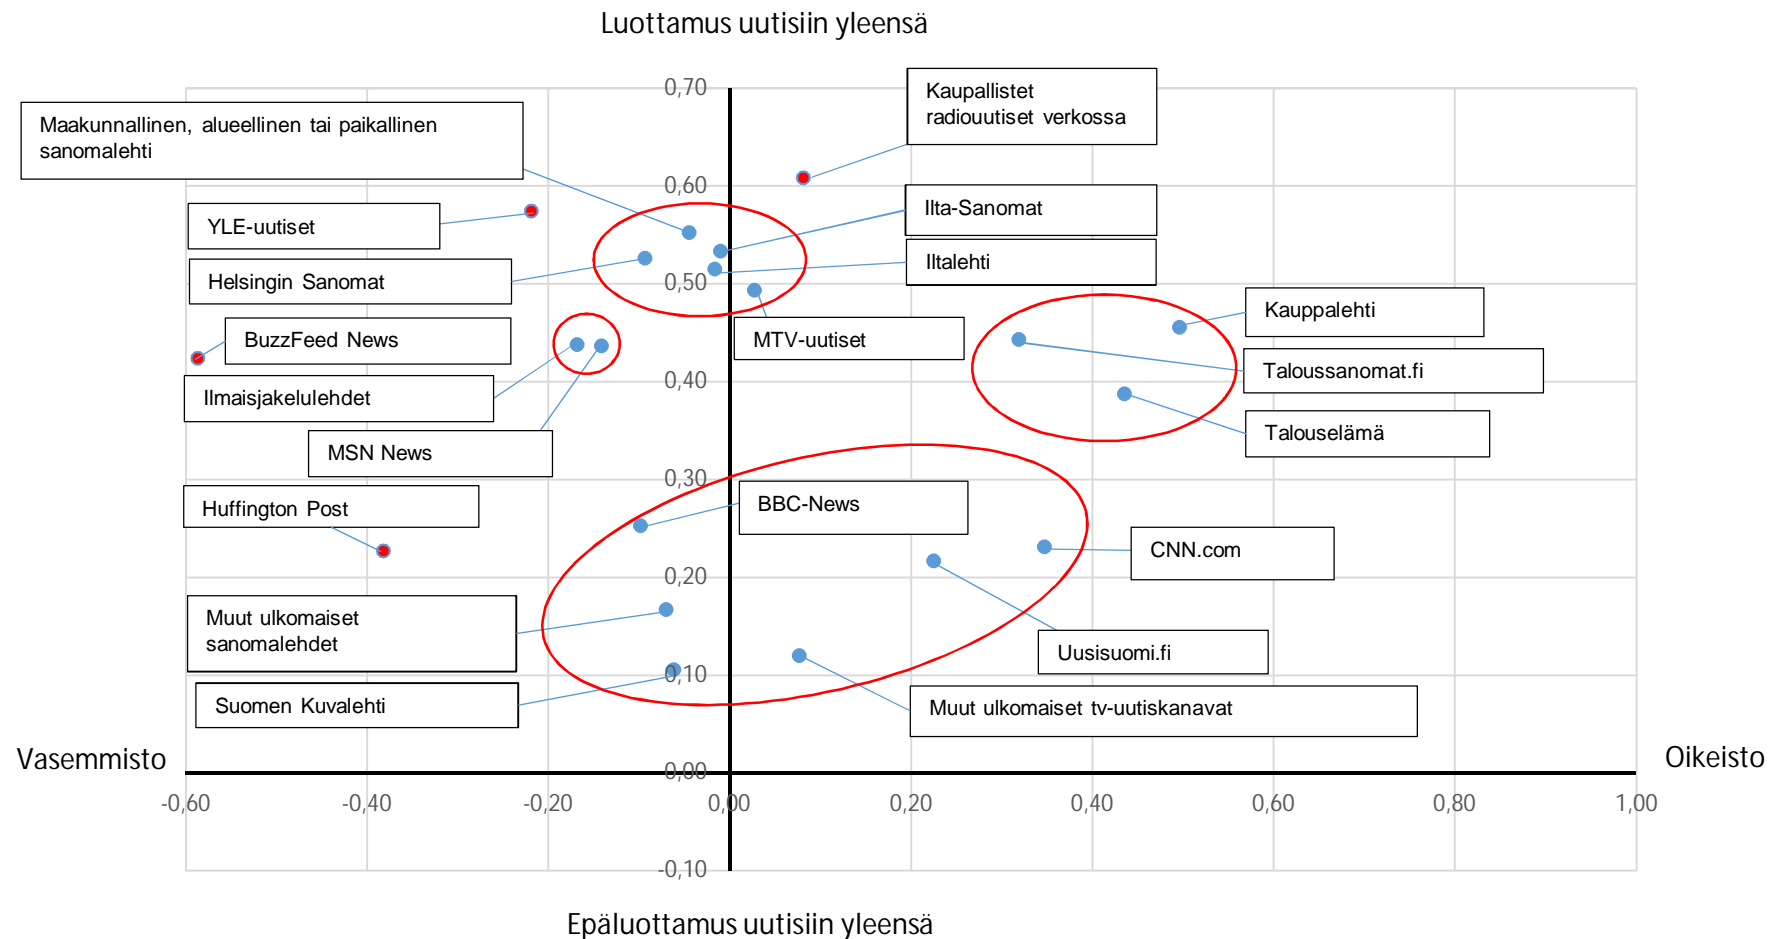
Luottamus uutisiin yleensä

0,70
0,60
0,50
0,40
0,30
0,20
0,10
0,00
-0,10

Maakunnallinen, alueellinen tai paikallinen sanomalehti

Kaupallistet radiouutiset verkossa

YLE-uutiset

Ilta-Sanomat

Helsingin Sanomat

Iltalehti

MTV-uutiset

BuzzFeed News

Kauppalehti

Ilmaisjakelulehdet

Taloussanomat.fi

MSN News

Talouselämä

Huffington Post

BBC-News

CNN.com

Muut ulkomaiset sanomalehdet

Uusisuomi.fi

Suomen Kuvalehti

Muut ulkomaiset tv-uutiskanavat

Vasemmisto

Oikeisto

-0,60
-0,40
-0,20
0,00
0,20
0,40
0,60
0,80
1,00

Epäluottamus uutisiin yleensä